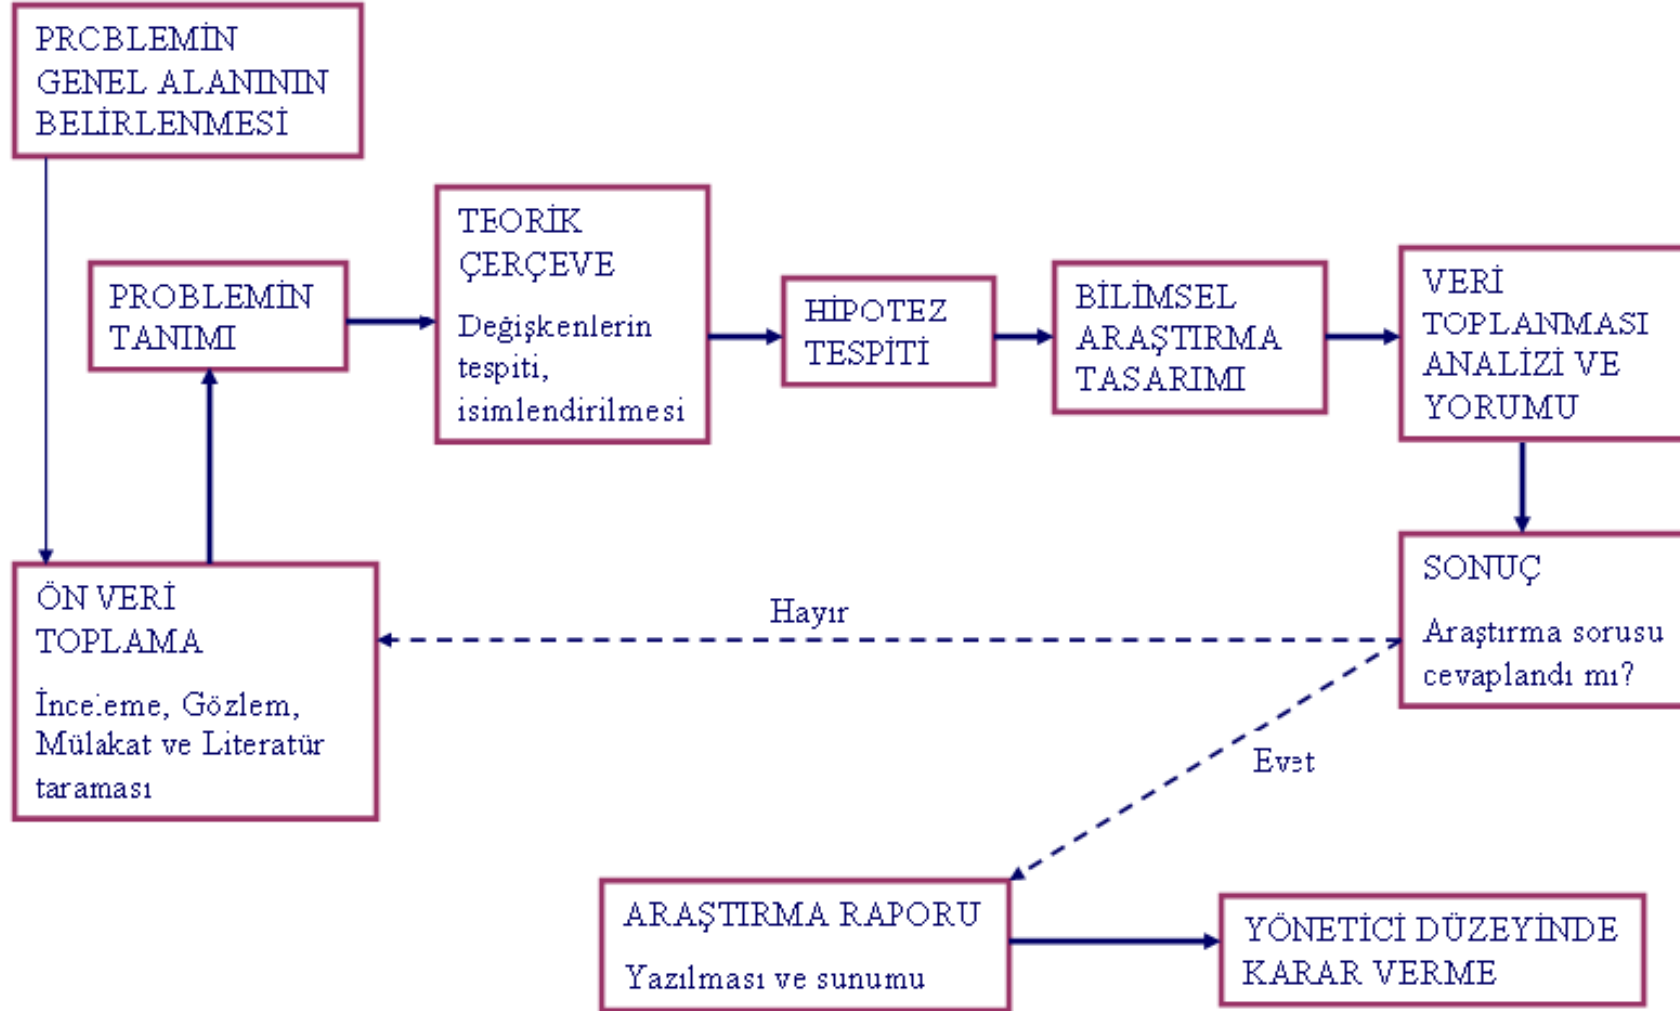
PRCBLEMİN GENEL ALANININ BELİRLENMESİ

PROBLEMİN TANIMI

TEORİK ÇERÇEVE

Değişkenlerin tespiti, isimlendirilmesi

HİPOTEZ TESPİTİ

BİLİMSEL ARAŞTIRMA TASARIMI

VERİ TOPLANMASI ANALİZİ VE YORUMU

SONUÇ

Araştırma sorusu cevaplandı mı?

Hayır

ÖN VERİ TOPLAMA

İnceleme, Gözlem, Mülakat ve Literatür taraması

Evet

ARAŞTIRMA RAPORU

Yazılması ve sunumu

YÖNETİCİ DÜZEYİNDE KARAR VERME